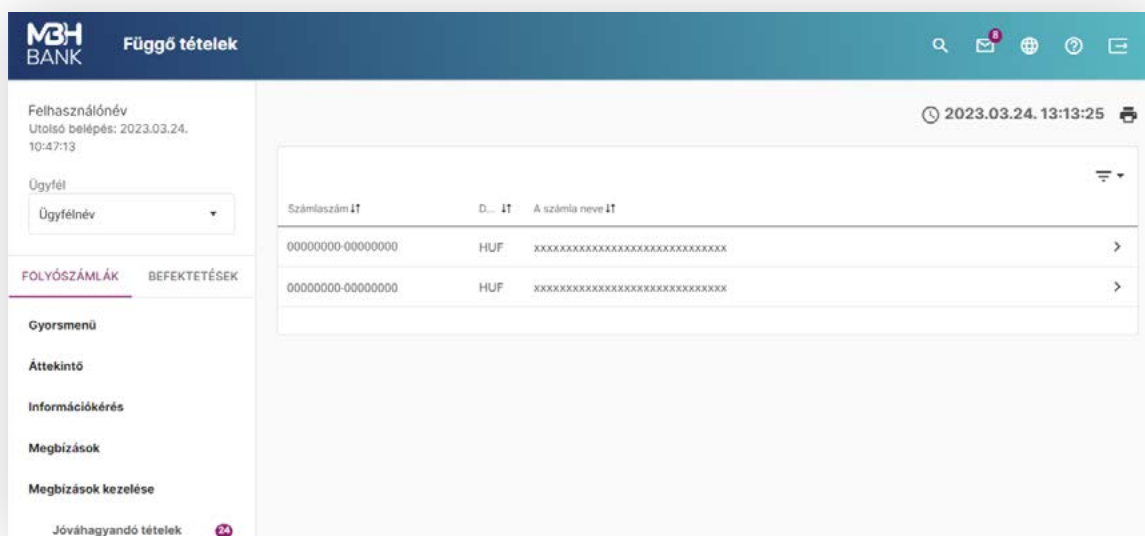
MBH BANK

Függő tételek

8

Felhasználónév
Utolsó belépés: 2023.03.24. 10:47:13

Ügyfél
Ügyfélnév

FOLYÓSZÁMLÁK BEFEKTETÉSEK

Gyorsmenü

Áttekintő

Információkérés

Megbízások

Megbízások kezelése

Jóváhagyandó tételek 24

2023.03.24. 13:13:25

| Számlaszám | D... | A számla neve |
|---|---|---|
| 00000000-00000000 | HUF | xxxxxxxxxxxxxxxxxxxxxxxxxxxxxxxx |
| 00000000-00000000 | HUF | xxxxxxxxxxxxxxxxxxxxxxxxxxxxxxxx |